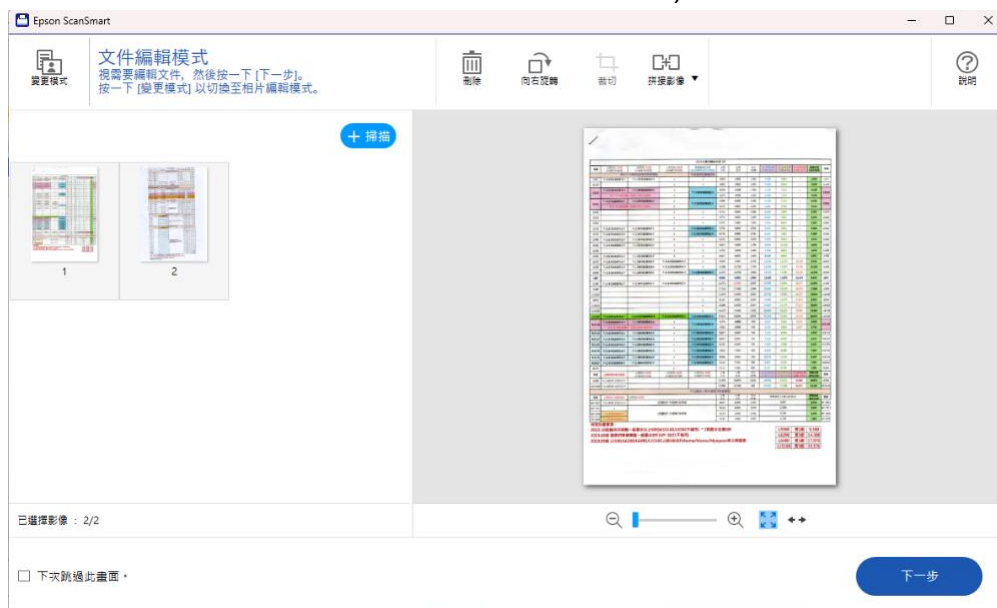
Epson ScanSmart

變更模式

文件編輯模式
視需要編輯文件，然後按一下 [下一步]。
按一下 [變更模式] 以切換至相片編輯模式。

刪除
向右旋轉
裁切
拼接影像

說明

+ 掃描

1
2

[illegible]

已選擇影像 : 2/2

下次跳過此畫面。

下一步